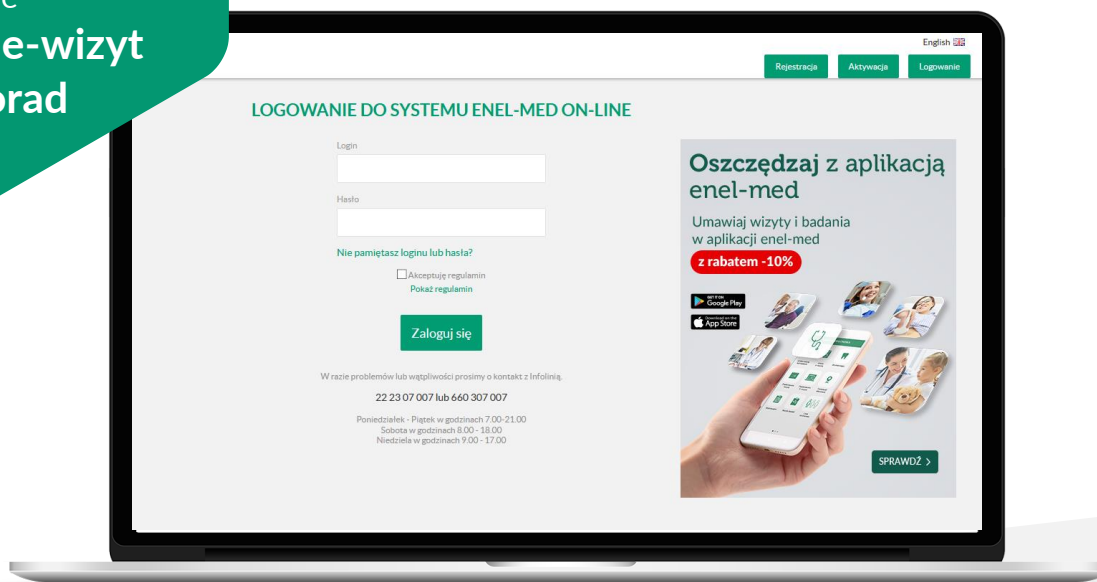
e-wizyt
orad

English

Rejestracja Aktywacja Logowanie

LOGOWANIE DO SYSTEMU ENEL-MED ON-LINE

Login

Hasło

Nie pamiętasz loginu lub hasła?

Akceptuję regulamin
Pokaż regulamin

Zaloguj się

W razie problemów lub wątpliwości prosimy o kontakt z Infolinią.

22 23 07 007 lub 660 307 007

Poniedziałek - Piątek w godzinach 7.00-21.00
Sobota w godzinach 8.00 - 18.00
Niedziela w godzinach 9.00 - 17.00

Oszczędzaj z aplikacją enel-med

Umawiaj wizyty i badania w aplikacji enel-med

z rabatem -10%

GET IT ON Google Play

Download on the App Store

SPRAWDŹ ›